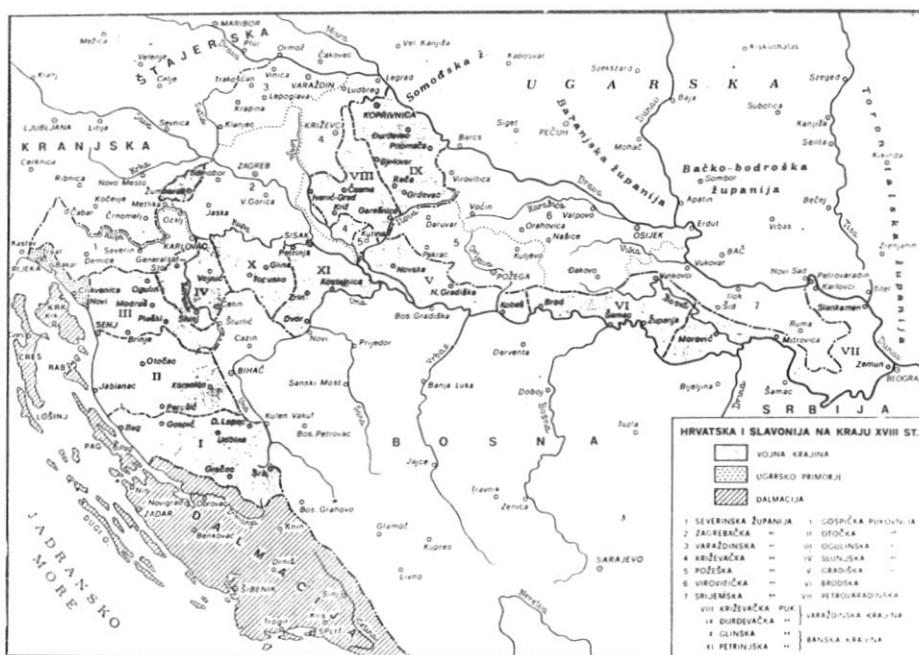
MARIBOR
ŠTAJERSKA
Celje
Ptuj
Ormož
Čakovec
Vel. Kanjiža
Kaposvar
Szekszard
Kiskunhalas
Szeged
Kranj
Trakošćan
Vinica
VARAŽDIN
Ludbreg
Legrad
Somođska ž.
U G A R S K A
Baja
Subotica
Lepoglava
Krapina
KOPRIVNICA
Siget
PEČUH
Mohač
Baranjska županija
Kanjiža
Senta
LJUBLJANA
Litija
Sevnica
Klanjec
KRIŽEVCI
Đurđevac
Prišnjak
Barcs
Sombor
KRANJSKA
ZAGREB
Bjelovar
IX
Bačko-bodroška županija
Cerknica
Ribnica
Novo Mesto
Žumberak
Samobor
VIII
Rača
Grđevac
Virovitica
Apatin
Bečej
Kočevje
Metlika
V. Gorica
Čazma
Garešnica
Čabar
Črnomelj
Ozalj
Jaska
Ivanić-Grad
Daruvar
Voćin
Valpovo
OSIJEK
Erdut
Vrbas
Kastav
Severin
KARLOVAC
SISAK
Kutina
Orahovica
Našice
BAČ
Zrenjanin
RIJEKA
Generalski Stol
Petrinja
XI
Pakrac
Kutjevo
Vukovar
Novi Sad
Petrovaradin
Novi
Ogulin
Vojnić
X
Glina
Kostajnica
Novska
POŽEGA
Đakovo
Vinkovci
Karlovci
Modruš
Topusko
V
N. Gradiška
Ilok
KRK
SENJ
III
Plaški
Slunj
IV
Zrin
Brod
Šid
Slankamen
Brinje
Štulić
Dvor
Bos. Gradiška
Šamac
Županja
VI
Ruma
CRES
Cazin
Novi
Prijedor
Mitrovica
VII
Otočac
Derventa
Zemun
RAB
Jablanac
II
Korenica
BIHAĆ
Sanski Most
Banja Luka
Doboj
Morović
Šamac
BEOGRAD
Perušić
Bijeljina
SRBIJA
LOŠINJ
D. Lapac
Kulen Vakuf
Gospić
Lika
Udbina
Bos. Petrovac
Tuzla
PAG
I
B O S N A
Gračac
Knin
Novigrad
ZADAR
Benkovac
Bos. Grahovo
Glamoč
Jajce
Travnik
Zenica
SARAJEVO
DALMACIJA
Drniš
Kupres
ŠIBENIK
Livno
Trogir
SPLIT
JADRANSKO MORE
Drava
Sava
Dunav
Kupa
Una
Vrbas
Bosna
Drina
Tisa
Torontalska županija
HRVATSKA I SLAVONIJA NA KRAJU XVIII ST.
VOJNA KRAJINA
UGARSKO PRIMORJE
DALMACIJA
1 SEVERINSKA ŽUPANIJA
2 ZAGREBAČKA "
3 VARAŽDINSKA "
4 KRIŽEVAČKA "
5 POŽEŠKA "
6 VIROVITIČKA "
7 SRIJEMSKA "
I GOSPIĆKA PUKOVNIJA
II OTOČKA "
III OGULINSKA "
IV SLUNJSKA "
V GRADIŠKA "
VI BRODSKA "
VII PETROVARADINSKA "
VIII KRIŽEVAČKA PUK.
IX ĐURĐEVAČKA "
X GLINSKA "
XI PETRINJSKA "
VARAŽDINSKA KRAJINA
BANSKA KRAJINA